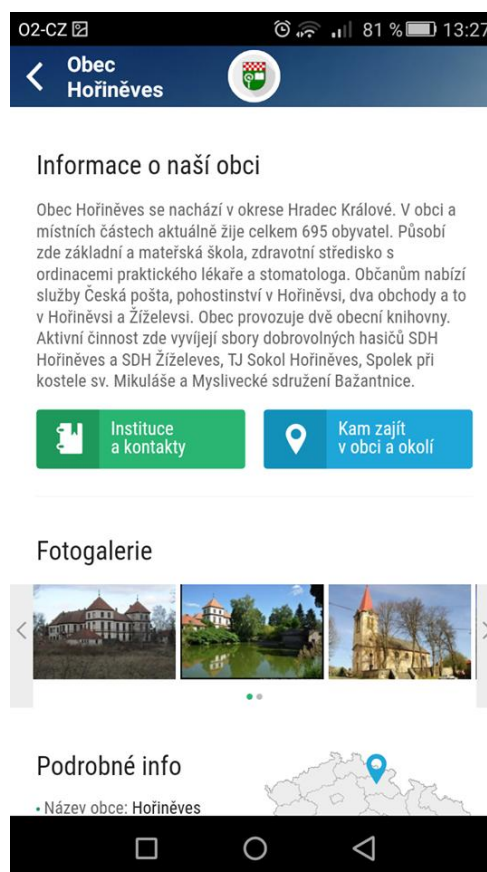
O2-CZ 81 % 13:27

Obec Hořiněves

Informace o naší obci

Obec Hořiněves se nachází v okrese Hradec Králové. V obci a místních částech aktuálně žije celkem 695 obyvatel. Působí zde základní a mateřská škola, zdravotní středisko s ordinacemi praktického lékaře a stomatologa. Občanům nabízí služby Česká pošta, pohostinství v Hořiněvsi, dva obchody a to v Hořiněvsi a Žíželevsi. Obec provozuje dvě obecní knihovny. Aktivní činnost zde vyvíjejí sbory dobrovolných hasičů SDH Hořiněves a SDH Žíželeves, TJ Sokol Hořiněves, Spolek při kostele sv. Mikuláše a Myslivecké sdružení Bažantnice.

Instituce a kontakty

Kam zajít v obci a okolí

Fotogalerie

Podrobné info

• Název obce: Hořiněves